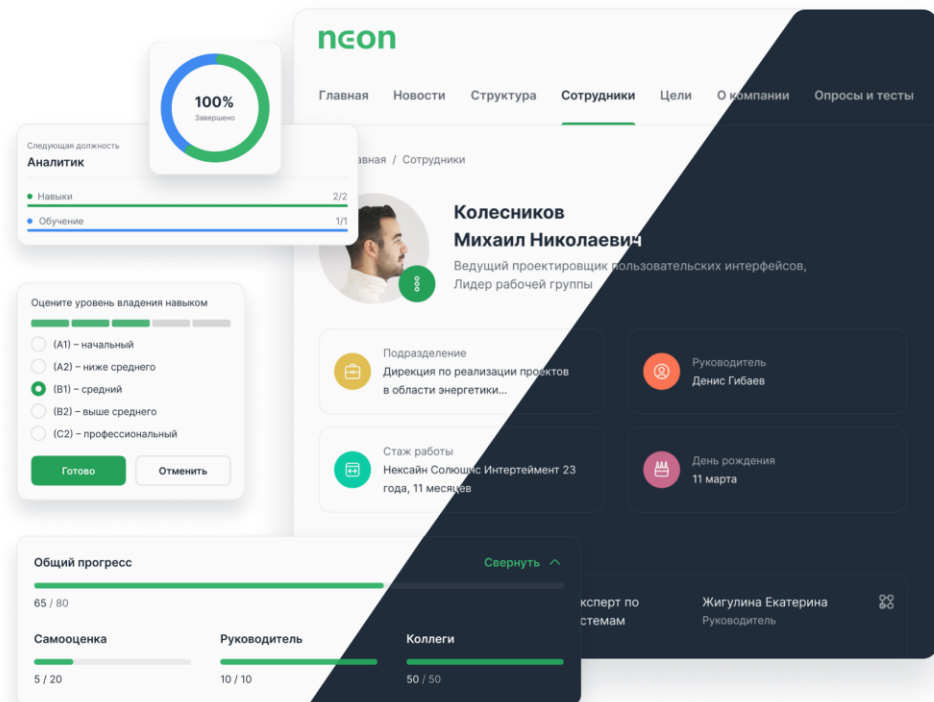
neon

Главная Новости Структура Сотрудники Цели О компании Опросы и тесты

100%
Завершено

Следующая должность
Аналитик

Навыки 2/2
Обучение 1/1

авная / Сотрудники

Колесников
Михаил Николаевич
Ведущий проектировщик пользовательских интерфейсов, Лидер рабочей группы

Оцените уровень владения навыком

(A1) – начальный
(A2) – ниже среднего
(B1) – средний
(B2) – выше среднего
(C2) – профессиональный

Готово
Отменить

Подразделение
Дирекция по реализации проектов в области энергетики...

Руководитель
Денис Гибаев

Стаж работы
Нексайн Солюшнс Интертеймент 23 года, 11 месяцев

День рождения
11 марта

Общий прогресс
Свернуть
65 / 80

Самооценка
5 / 20

Руководитель
10 / 10

Коллеги
50 / 50

ксперт по
стемам

Жигулина Екатерина
Руководитель